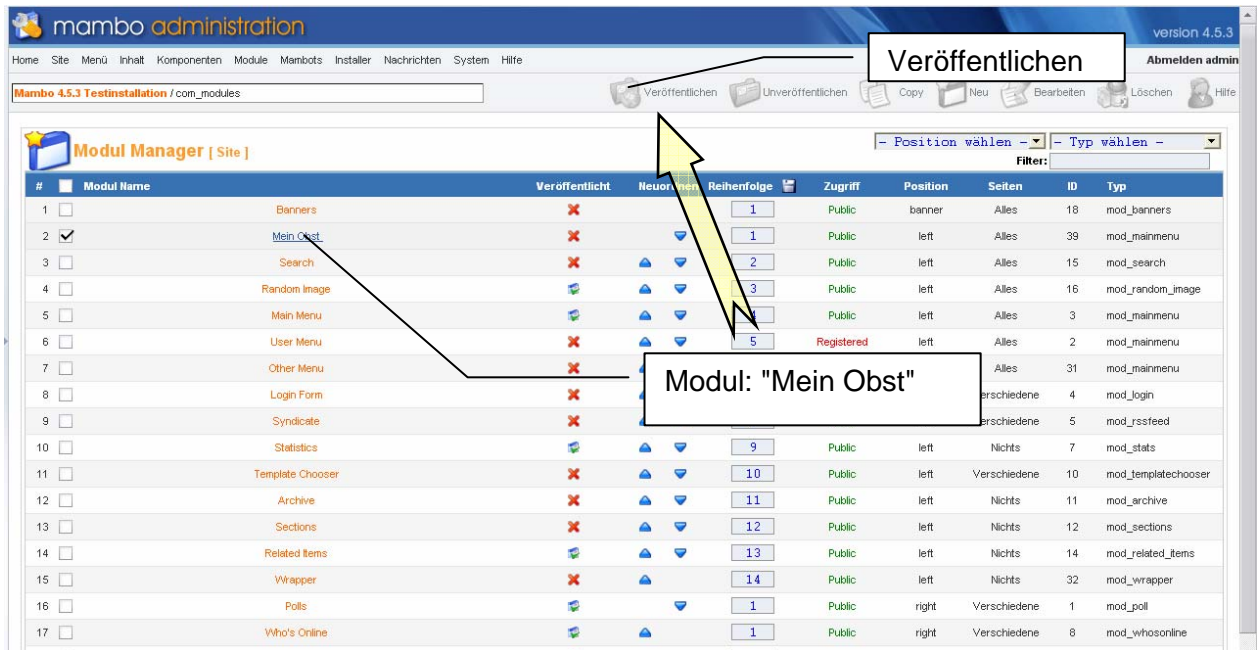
mambo administration

version 4.5.3

Home Site Menü Inhalt Komponenten Module Mambots Installer Nachrichten System Hilfe

Abmelden admin

Mambo 4.5.3 Testinstallation / com_modules

Veröffentlichen

Veröffentlichen Unveröffentlichen Copy Neu Bearbeiten Löschen Hilfe

Modul Manager [ Site ]

- Position wählen - - Typ wählen -

Filter:

| # | | Modul Name | Veröffentlicht | Neuordnen | | Reihenfolge | Zugriff | Position | Seiten | ID | Typ |
|---|---|---|---|---|---|---|---|---|---|---|---|
| 1 | | Banners | | | | 1 | Public | banner | Alles | 18 | mod_banners |
| 2 | ☑ | Mein Obst | | | | 1 | Public | left | Alles | 39 | mod_mainmenu |
| 3 | | Search | | | | 2 | Public | left | Alles | 15 | mod_search |
| 4 | | Random Image | | | | 3 | Public | left | Alles | 16 | mod_random_image |
| 5 | | Main Menu | | | | | Public | left | Alles | 3 | mod_mainmenu |
| 6 | | User Menu | | | | 5 | Registered | left | Alles | 2 | mod_mainmenu |
| 7 | | Other Menu | | | | | | | Alles | 31 | mod_mainmenu |
| 8 | | Login Form | | | | | | | erschiedene | 4 | mod_login |
| 9 | | Syndicate | | | | | | | erschiedene | 5 | mod_rssfeed |
| 10 | | Statistics | | | | 9 | Public | left | Nichts | 7 | mod_stats |
| 11 | | Template Chooser | | | | 10 | Public | left | Verschiedene | 10 | mod_templatechooser |
| 12 | | Archive | | | | 11 | Public | left | Nichts | 11 | mod_archive |
| 13 | | Sections | | | | 12 | Public | left | Nichts | 12 | mod_sections |
| 14 | | Related Items | | | | 13 | Public | left | Nichts | 14 | mod_related_items |
| 15 | | Wrapper | | | | 14 | Public | left | Nichts | 32 | mod_wrapper |
| 16 | | Polls | | | | 1 | Public | right | Verschiedene | 1 | mod_poll |
| 17 | | Who's Online | | | | 1 | Public | right | Verschiedene | 8 | mod_whosonline |

Modul: "Mein Obst"